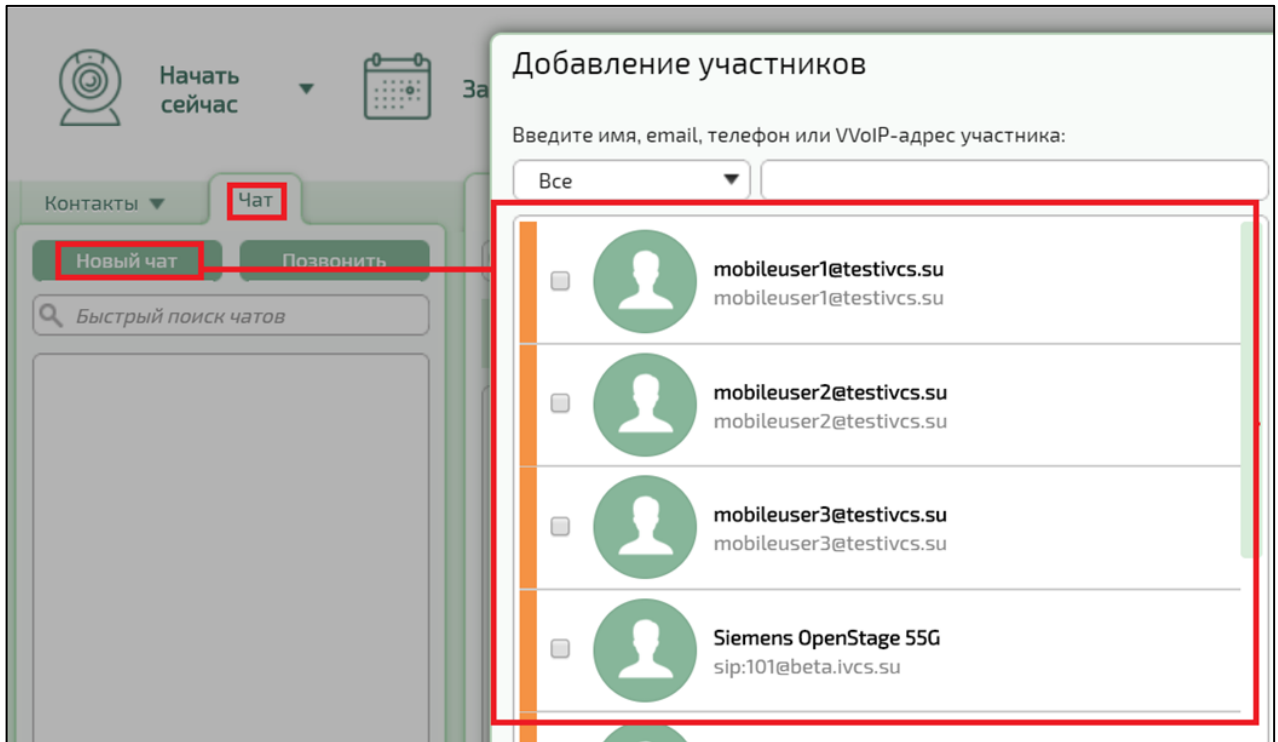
Начать сейчас

За

Контакты ▼

Чат

Новый чат

Позвонить

Быстрый поиск чатов

Добавление участников

Введите имя, email, телефон или VVoIP-адрес участника:

Все

mobileuser1@testivcs.su
mobileuser1@testivcs.su

mobileuser2@testivcs.su
mobileuser2@testivcs.su

mobileuser3@testivcs.su
mobileuser3@testivcs.su

Siemens OpenStage 55G
sip:101@beta.ivcs.su